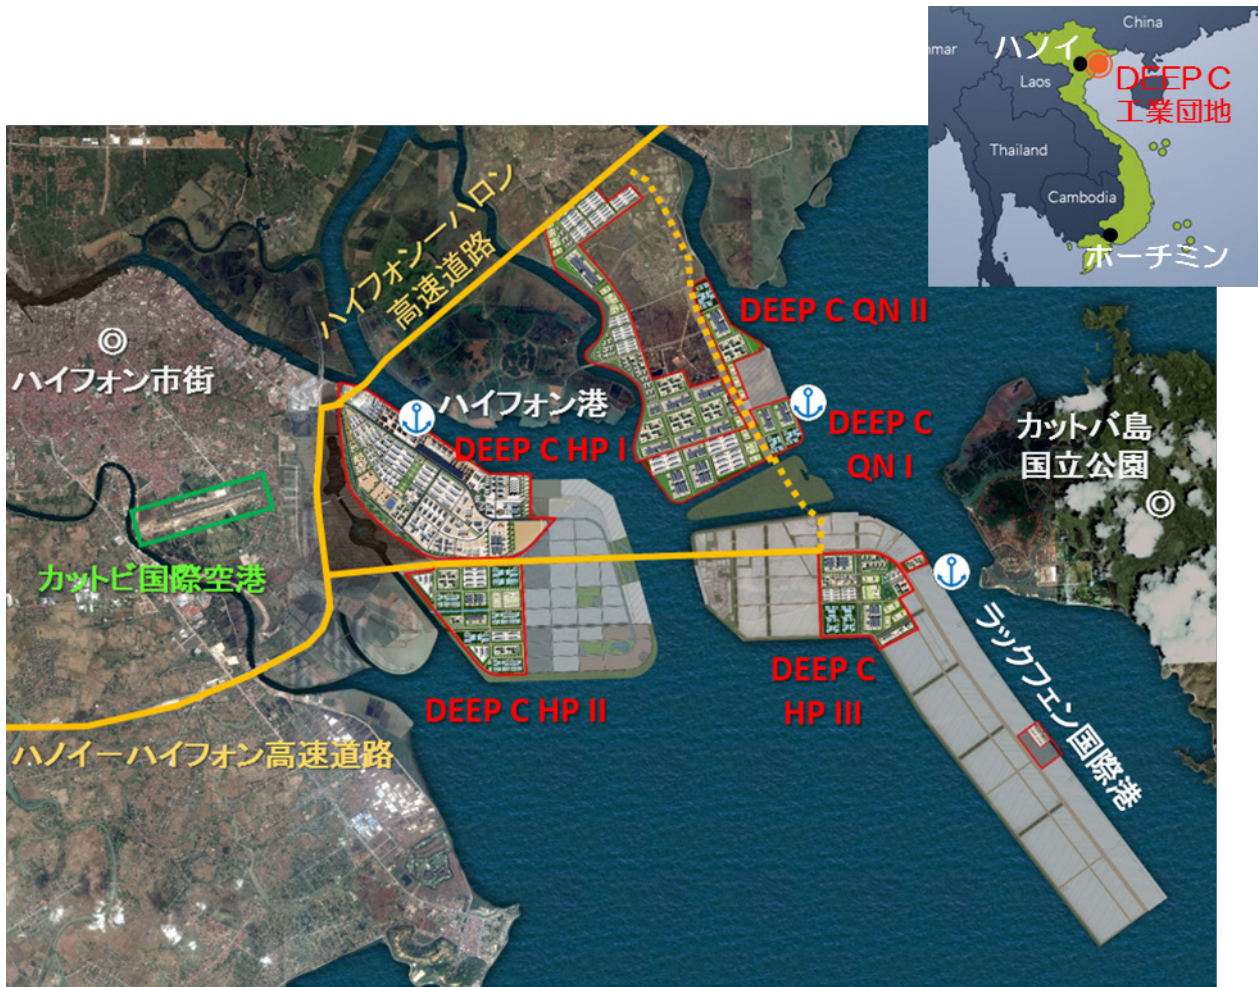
China
mar
ハノイ
Laos
DEEP C
工業団地
Thailand
Cambodia
ホーチミン

ハイフォンーハロン
高速道路
DEEP C QN II
ハイフォン市街
ハイフォン港
DEEP C HP I
DEEP C
QN I
カットバ島
国立公園
カットビ国際空港
DEEP C
HP III
DEEP C HP II
ラックフェン国際港
ハノイーハイフォン高速道路